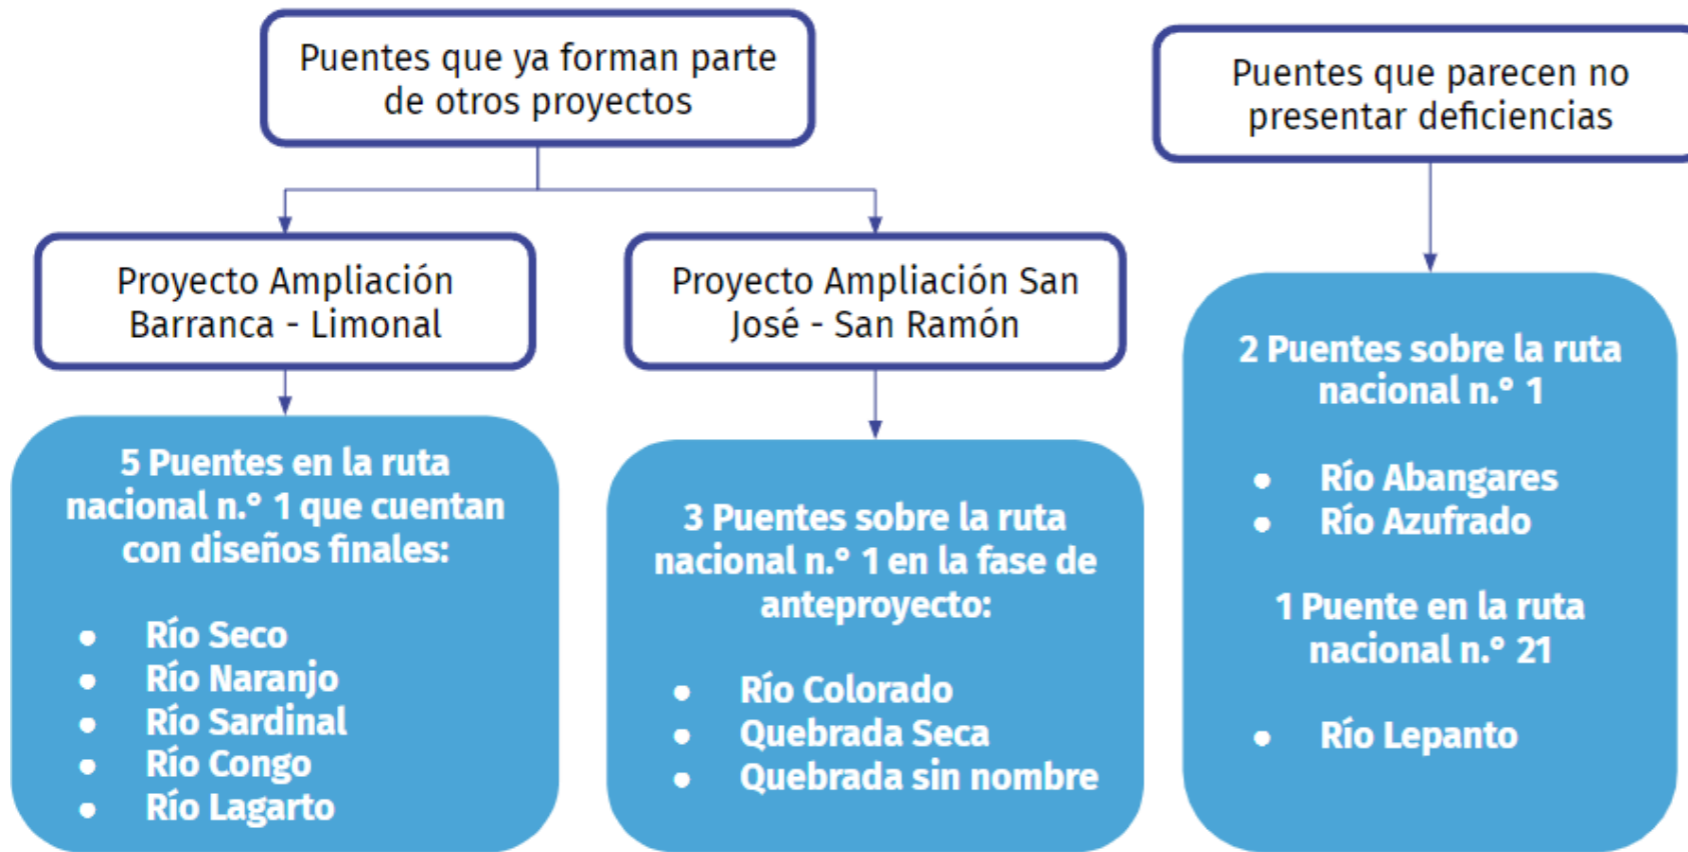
Puentes que ya forman parte de otros proyectos

Proyecto Ampliación Barranca - Limonal

5 Puentes en la ruta nacional n.° 1 que cuentan con diseños finales:

- Río Seco
- Río Naranjo
- Río Sardinal
- Río Congo
- Río Lagarto

Proyecto Ampliación San José - San Ramón

3 Puentes sobre la ruta nacional n.° 1 en la fase de anteproyecto:

- Río Colorado
- Quebrada Seca
- Quebrada sin nombre

Puentes que parecen no presentar deficiencias

2 Puentes sobre la ruta nacional n.° 1

- Río Abangares
- Río Azufrado

1 Puente en la ruta nacional n.° 21

- Río Lepanto